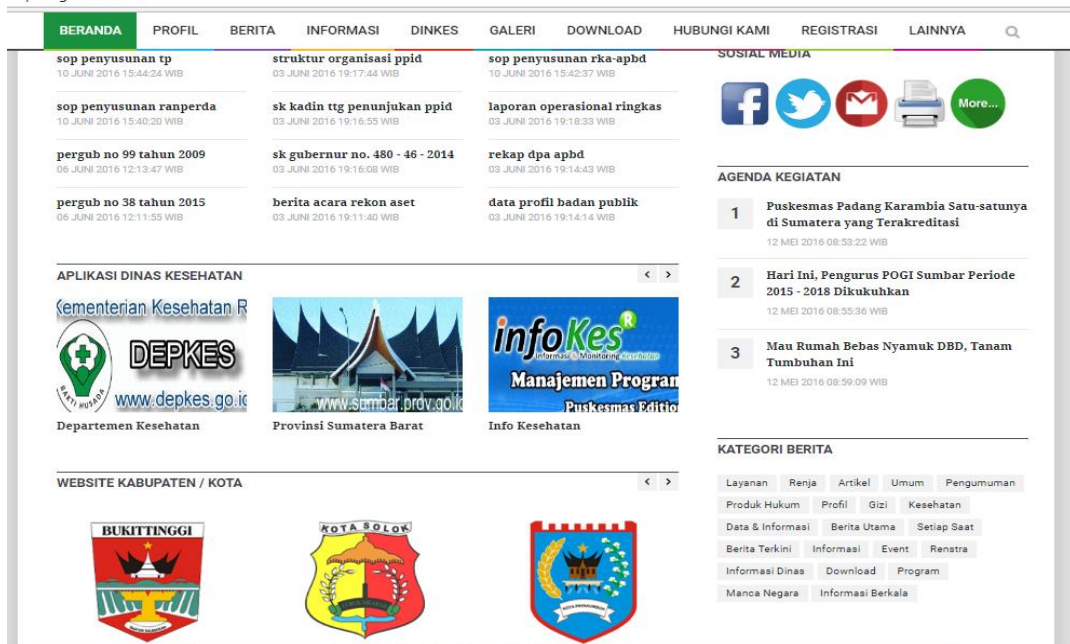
BERANDA PROFIL BERITA INFORMASI DINKES GALERI DOWNLOAD HUBUNGI KAMI REGISTRASI LAINNYA

sop penyusunan tp
10 JUNI 2016 15:44:24 WIB

struktur organisasi ppid
03 JUNI 2016 19:17:44 WIB

sop penyusunan rka-apbd
10 JUNI 2016 15:42:37 WIB

sop penyusunan ranperda
10 JUNI 2016 15:40:20 WIB

sk kadin ttg penunjukan ppid
03 JUNI 2016 19:16:55 WIB

laporan operasional ringkas
03 JUNI 2016 19:18:33 WIB

pergub no 99 tahun 2009
06 JUNI 2016 12:13:47 WIB

sk gubernur no. 480 - 46 - 2014
03 JUNI 2016 19:16:08 WIB

rekap dpa apbd
03 JUNI 2016 19:14:43 WIB

pergub no 38 tahun 2015
06 JUNI 2016 12:11:55 WIB

berita acara rekon aset
03 JUNI 2016 19:11:40 WIB

data profil badan publik
03 JUNI 2016 19:14:14 WIB

APLIKASI DINAS KESEHATAN

Kementerian Kesehatan R
DEPKES
BAKTI HUSADA
www.depkes.go.id
Departemen Kesehatan

www.sumbar.prov.go.id
Provinsi Sumatera Barat

infoKes
Informasi & Monitoring Kesehatan
Manajemen Program
Puskesmas Edition
Info Kesehatan

WEBSITE KABUPATEN / KOTA

BUKITTINGGI
KOTA SOLOK

SOSIAL MEDIA
More...

AGENDA KEGIATAN

1 Puskesmas Padang Karambia Satu-satunya di Sumatera yang Terakreditasi
12 MEI 2016 08:53:22 WIB

2 Hari Ini, Pengurus POGI Sumbar Periode 2015 - 2018 Dikukuhkan
12 MEI 2016 08:55:36 WIB

3 Mau Rumah Bebas Nyamuk DBD, Tanam Tumbuhan Ini
12 MEI 2016 08:59:09 WIB

KATEGORI BERITA

Layanan Renja Artikel Umum Pengumuman Produk Hukum Profil Gizi Kesehatan Data & Informasi Berita Utama Setiap Saat Berita Terkini Informasi Event Renstra Informasi Dinas Download Program Manca Negara Informasi Berkala